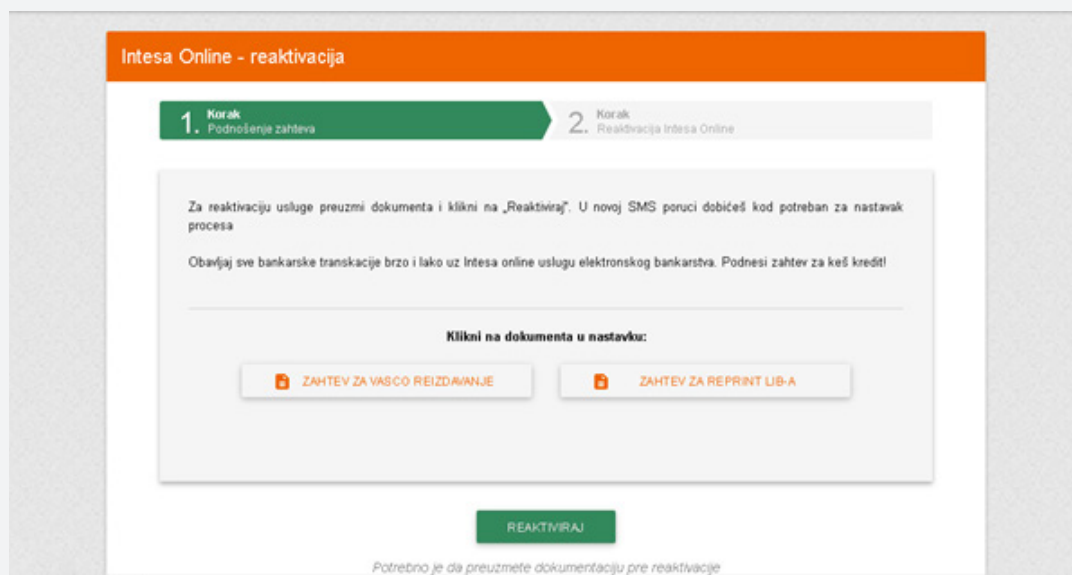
Intesa Online - reaktivacija

1. Korak
Podnošenje zahteva

2. Korak
Reaktivacija Intesa Online

Za reaktivaciju usluge preuzmi dokumenta i klikni na „Reaktiviraj". U novoj SMS poruci dobićeš kod potreban za nastavak procesa

Obavljaj sve bankarske transkacije brzo i lako uz Intesa online uslugu elektronskog bankarstva. Podnesi zahtev za keš kredit!

Klikni na dokumenta u nastavku:

ZAHTEV ZA VASCO REIZDAVANJE

ZAHTEV ZA REPRINT LIB-A

REAKTIVIRAJ

Potrebno je da preuzmete dokumentaciju pre reaktivacije